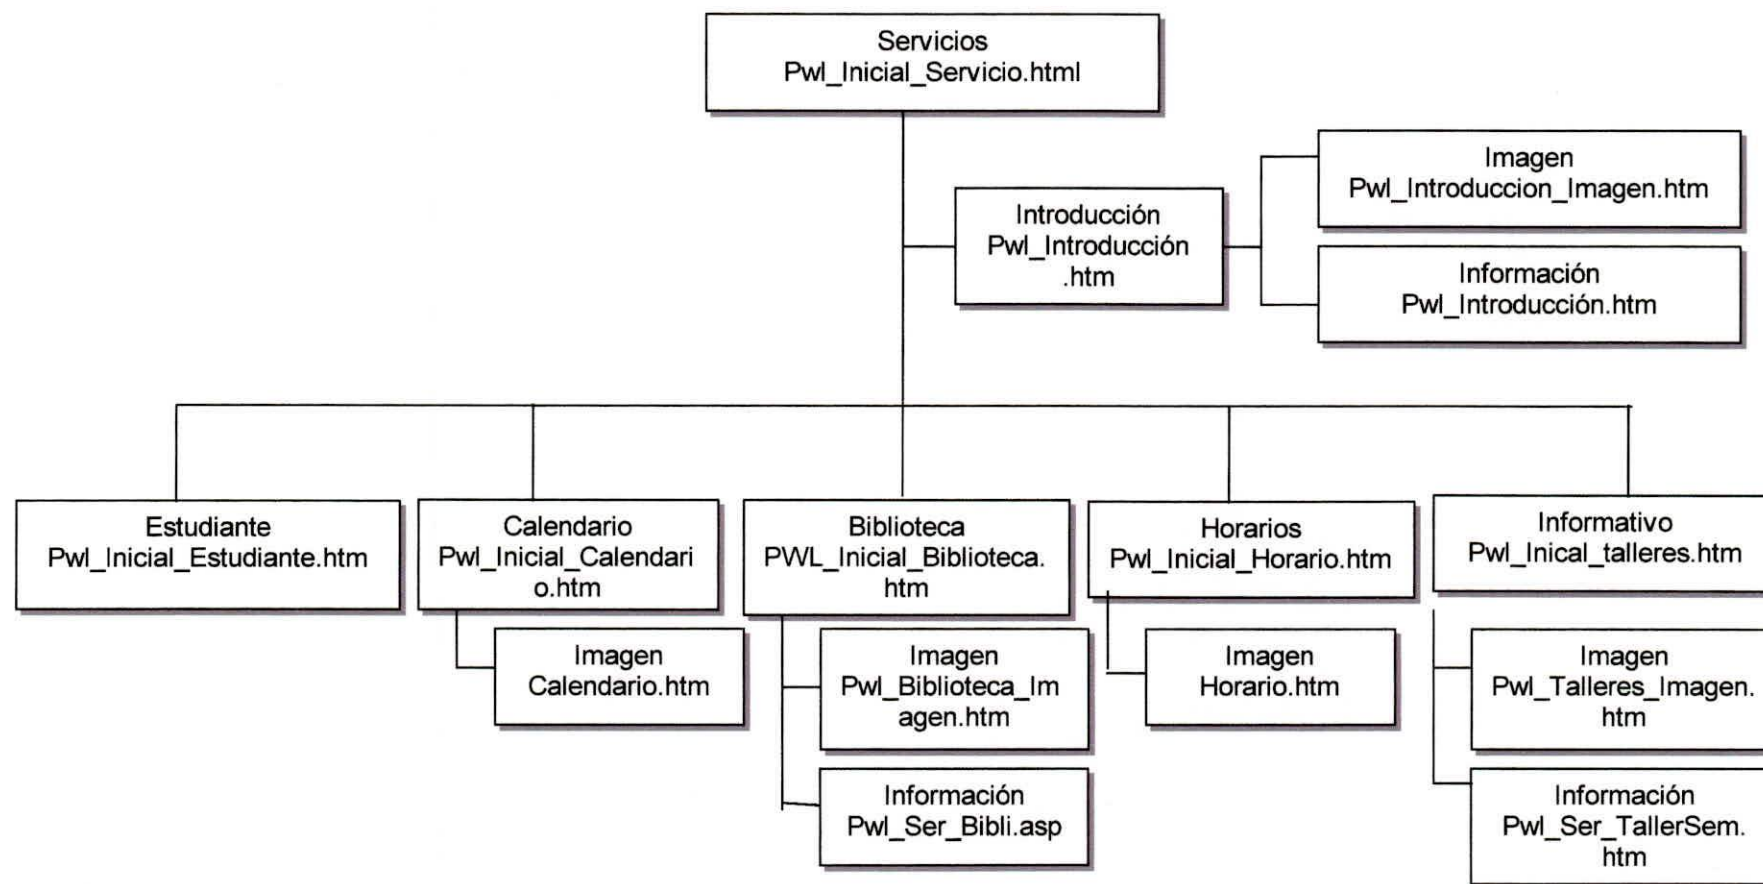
Servicios
Pwl_Inicial_Servicio.html

Introducción
Pwl_Introducción
.htm

Imagen
Pwl_Introduccion_Imagen.htm

Información
Pwl_Introducción.htm

Estudiante
Pwl_Inicial_Estudiante.htm

Calendario
Pwl_Inicial_Calendari
o.htm

Imagen
Calendario.htm

Biblioteca
PWL_Inicial_Biblioteca.
htm

Imagen
Pwl_Biblioteca_Im
agen.htm

Información
Pwl_Ser_Bibli.asp

Horarios
Pwl_Inicial_Horario.htm

Imagen
Horario.htm

Informativo
Pwl_Inical_talleres.htm

Imagen
Pwl_Talleres_Imagen.
htm

Información
Pwl_Ser_TallerSem.
htm